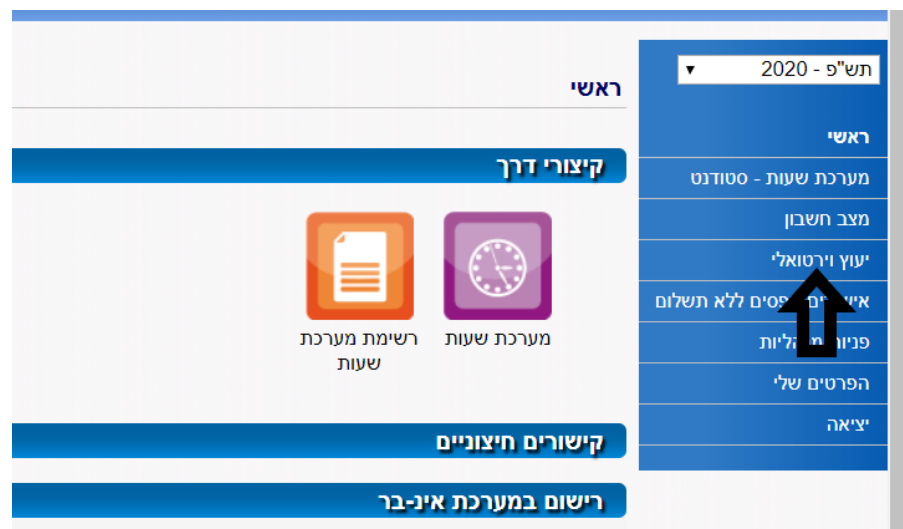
תש"פ - 2020

ראשי

מערכת שעות - סטודנט

מצב חשבון

יעוץ וירטואלי

אי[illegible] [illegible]פסים ללא תשלום

פניות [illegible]הליות

הפרטים שלי

יציאה

ראשי

קיצורי דרך

מערכת שעות

רשימת מערכת שעות

קישורים חיצוניים

רישום במערכת אינ-בר